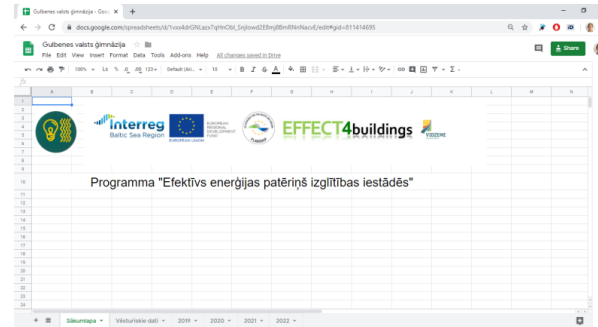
Gulbenes valsts ģimnāzija - Goo

docs.google.com/spreadsheets/d/1vxx4drGNLazx7qHnObl_Snjlowd2EBmjBBmRNnNacvE/edit#gid=811414695

Gulbenes valsts ģimnāzija

File Edit View Insert Format Data Tools Add-ons Help All changes saved in Drive

Share

100% £ % .0 .00 123 Default (Ari... 10 B I S A

fx

A B C D E F G H I J K L

Interreg
Baltic Sea Region

EUROPEAN REGIONAL DEVELOPMENT FUND

EUROPEAN UNION

EFFECT4buildings

VIDZEME

Programma "Efektīvs enerģijas patēriņš izglītības iestādēs"

Sākumlapa Vēsturiskie dati 2019 2020 2021 2022